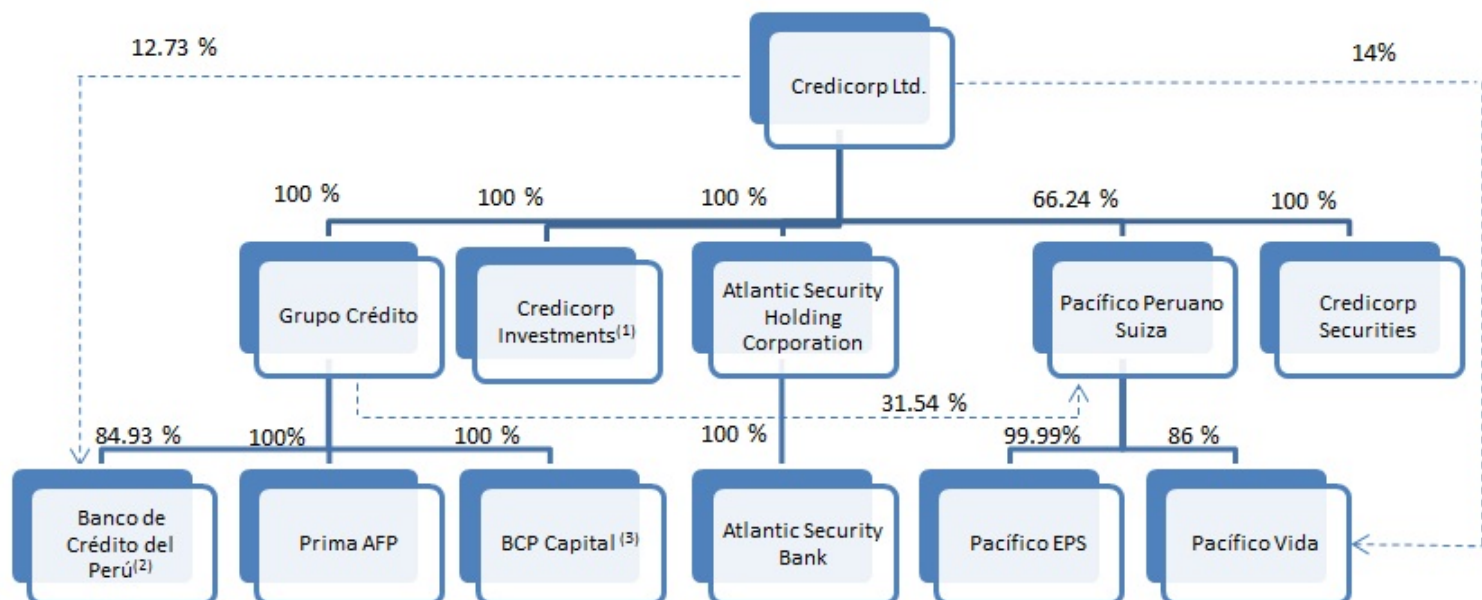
12.73 %

Credicorp Ltd.

14%

100 %

100 %

100 %

66.24 %

100 %

Grupo Crédito

Credicorp Investments$^{(1)}$

Atlantic Security Holding Corporation

Pacífico Peruano Suiza

Credicorp Securities

31.54 %

84.93 %

100%

100 %

100 %

99.99%

86 %

Banco de Crédito del Perú$^{(2)}$

Prima AFP

BCP Capital $^{(3)}$

Atlantic Security Bank

Pacífico EPS

Pacífico Vida